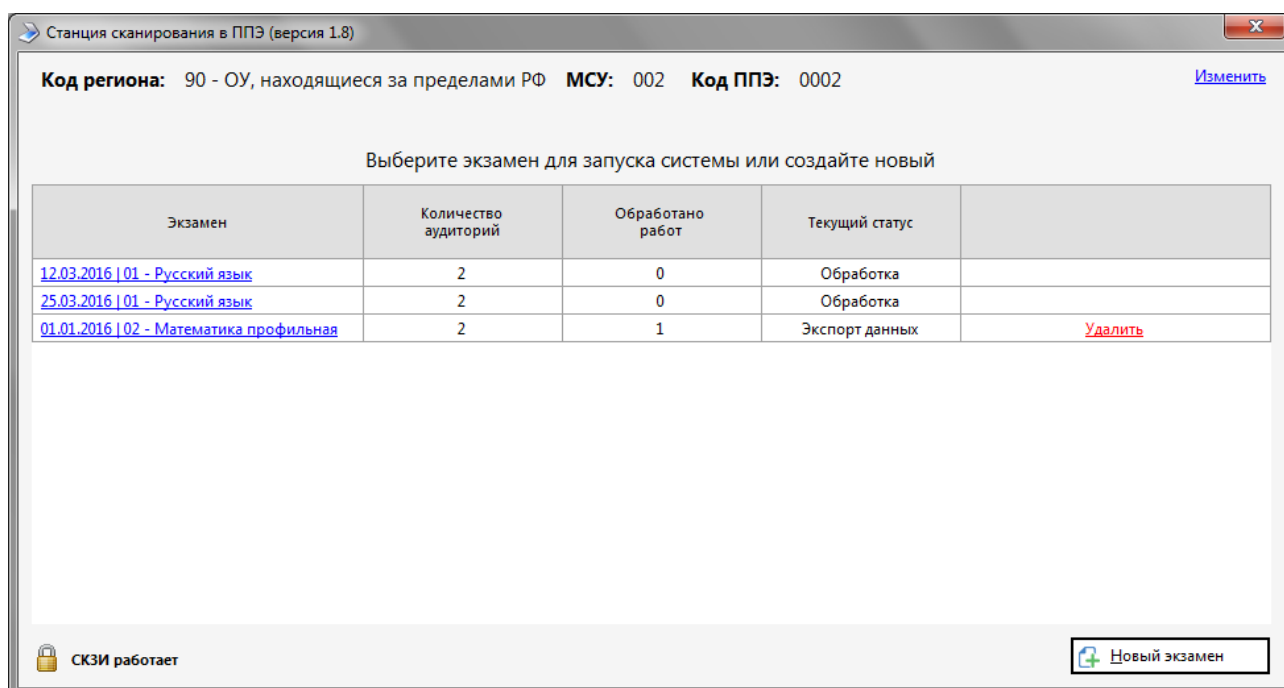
Станция сканирования в ППЭ (версия 1.8)

**Код региона:** 90 - ОУ, находящиеся за пределами РФ **МСУ:** 002 **Код ППЭ:** 0002

Изменить

Выберите экзамен для запуска системы или создайте новый

| Экзамен | Количество аудиторий | Обработано работ | Текущий статус | |
|---|---|---|---|---|
| 12.03.2016 \| 01 - Русский язык | 2 | 0 | Обработка | |
| 25.03.2016 \| 01 - Русский язык | 2 | 0 | Обработка | |
| 01.01.2016 \| 02 - Математика профильная | 2 | 1 | Экспорт данных | Удалить |

СКЗИ работает

Новый экзамен